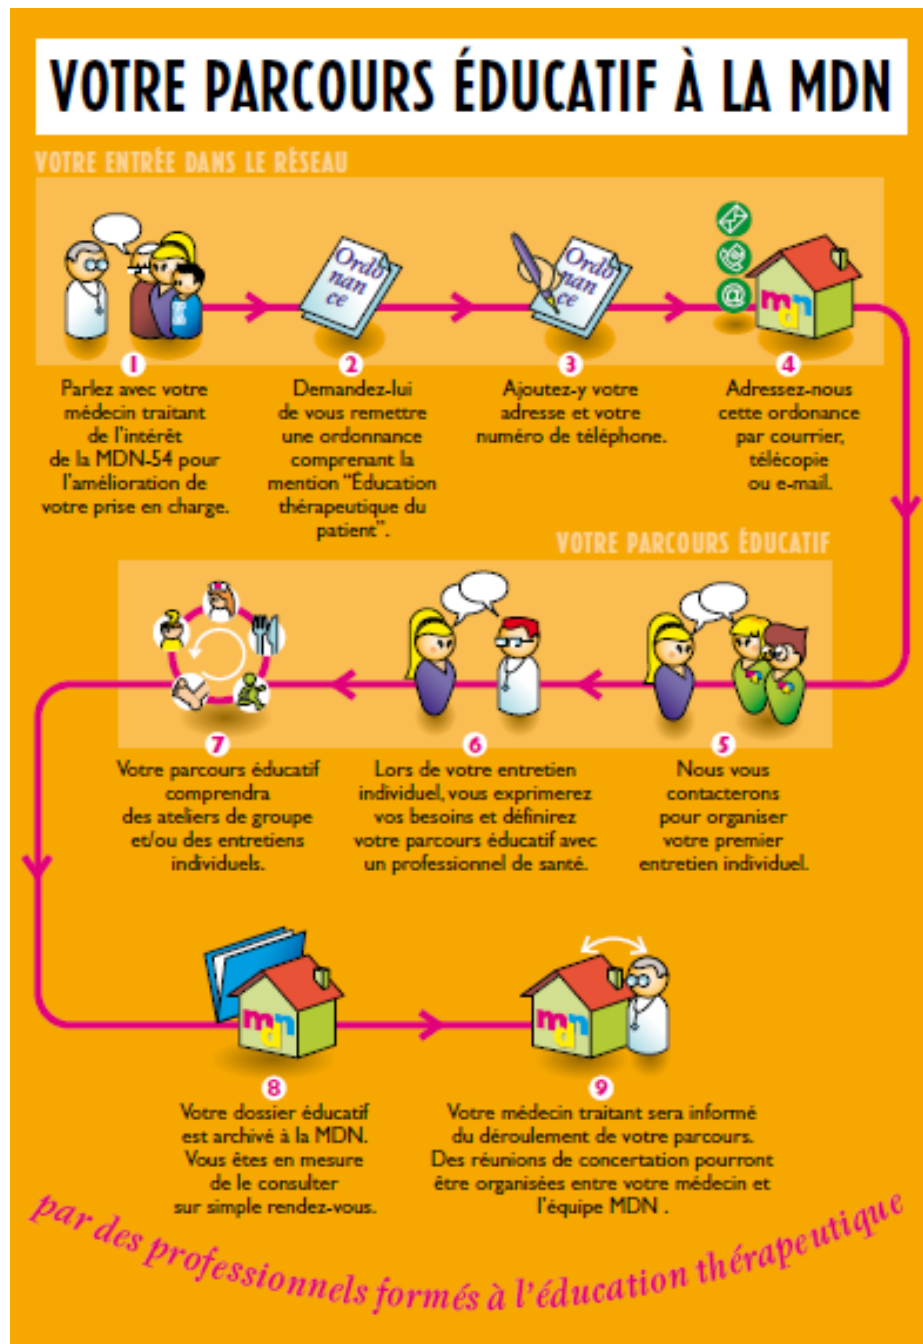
VOTRE PARCOURS ÉDUCATIF À LA MDN

VOTRE ENTRÉE DANS LE RÉSEAU

Ordonnance

Ordonnance

md

1
Parlez avec votre médecin traitant de l'intérêt de la MDN-54 pour l'amélioration de votre prise en charge.

2
Demandez-lui de vous remettre une ordonnance comprenant la mention "Éducation thérapeutique du patient".

3
Ajoutez-y votre adresse et votre numéro de téléphone.

4
Adressez-nous cette ordonance par courrier, télécopie ou e-mail.

VOTRE PARCOURS ÉDUCATIF

5
Nous vous contacterons pour organiser votre premier entretien individuel.

6
Lors de votre entretien individuel, vous exprimerez vos besoins et définirez votre parcours éducatif avec un professionnel de santé.

7
Votre parcours éducatif comprendra des ateliers de groupe et/ou des entretiens individuels.

md

md

8
Votre dossier éducatif est archivé à la MDN. Vous êtes en mesure de le consulter sur simple rendez-vous.

9
Votre médecin traitant sera informé du déroulement de votre parcours. Des réunions de concertation pourront être organisées entre votre médecin et l'équipe MDN .

par des professionnels formés à l'éducation thérapeutique